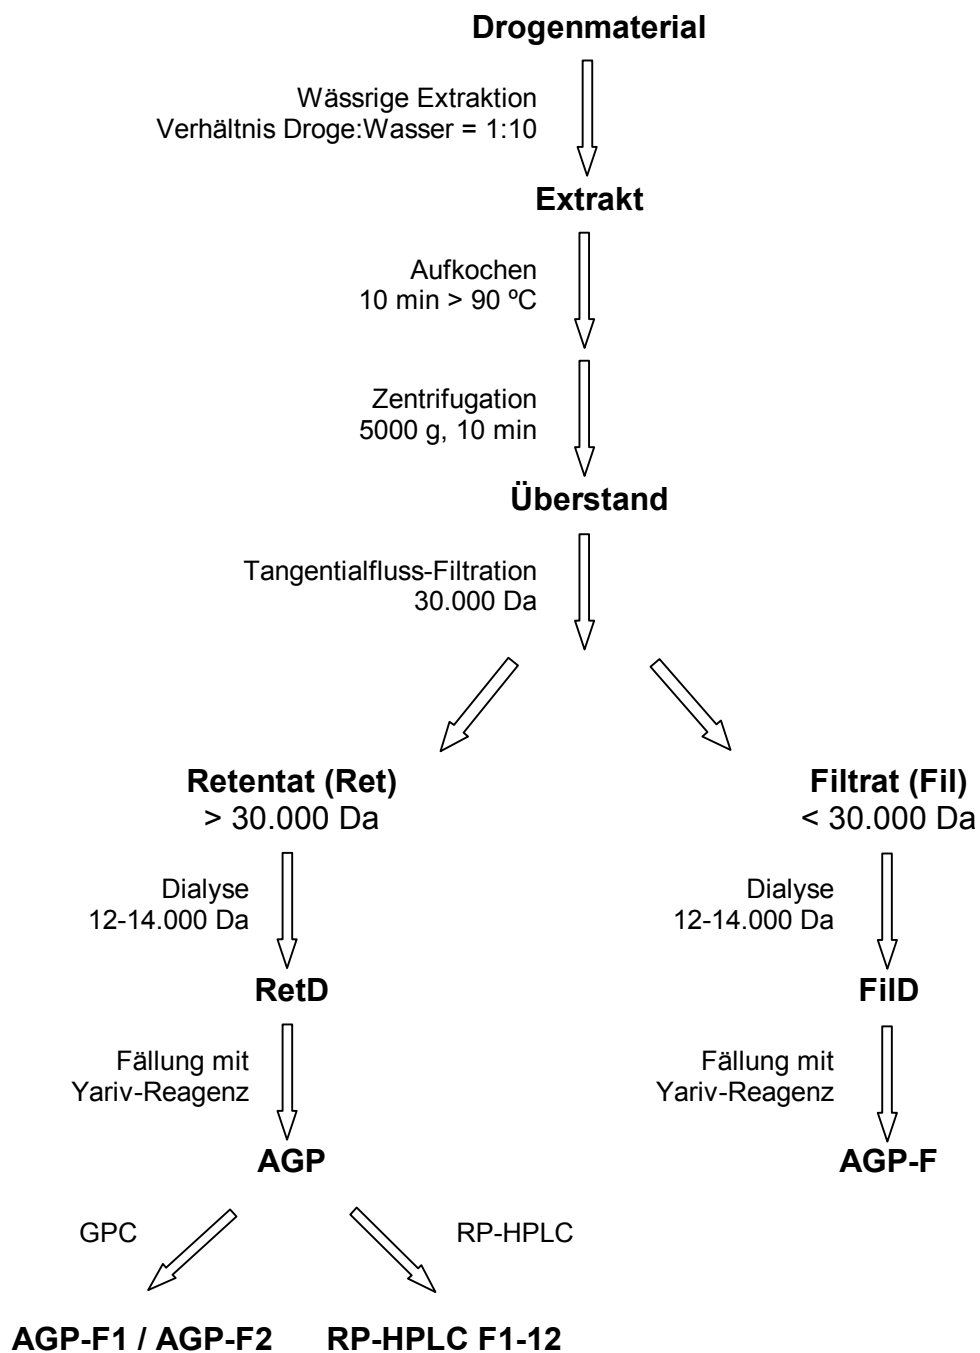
Drogenmaterial

Wässrige Extraktion
Verhältnis Droge:Wasser = 1:10

Extrakt

Aufkochen
10 min > 90 ºC

Zentrifugation
5000 g, 10 min

Überstand

Tangentialfluss-Filtration
30.000 Da

Retentat (Ret)
> 30.000 Da

Dialyse
12-14.000 Da

RetD

Fällung mit
Yariv-Reagenz

AGP

GPC

RP-HPLC

AGP-F1 / AGP-F2

RP-HPLC F1-12

Filtrat (Fil)
< 30.000 Da

Dialyse
12-14.000 Da

FilD

Fällung mit
Yariv-Reagenz

AGP-F